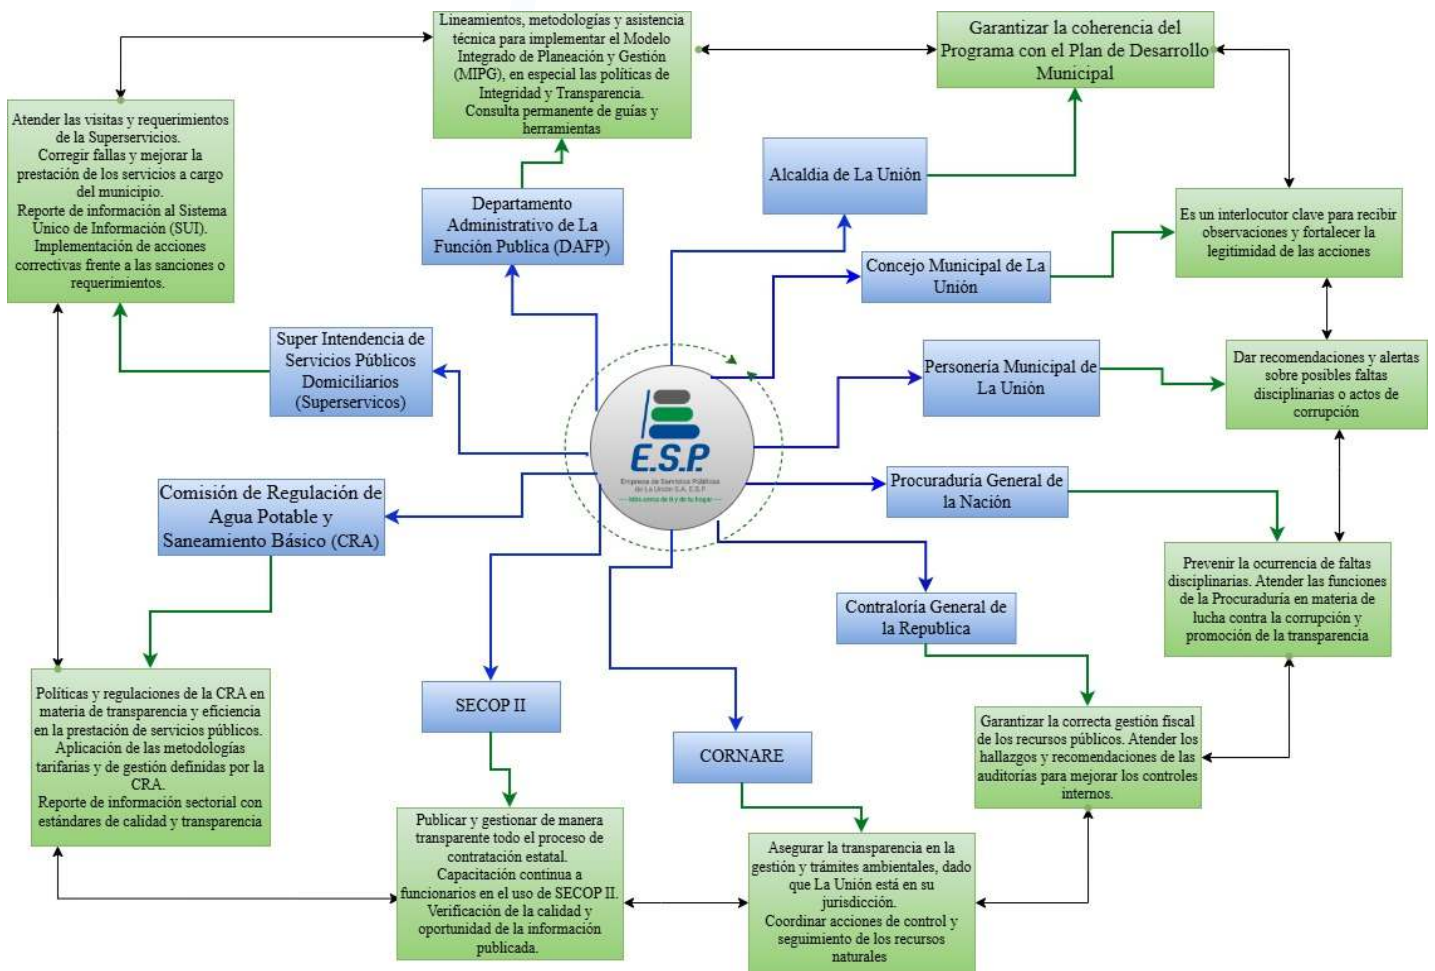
Lineamientos, metodologías y asistencia técnica para implementar el Modelo Integrado de Planeación y Gestión (MIPG), en especial las políticas de Integridad y Transparencia.
Consulta permanente de guías y herramientas

Garantizar la coherencia del Programa con el Plan de Desarrollo Municipal

Atender las visitas y requerimientos de la Superservicios.
Corregir fallas y mejorar la prestación de los servicios a cargo del municipio.
Reporte de información al Sistema Único de Información (SUI).
Implementación de acciones correctivas frente a las sanciones o requerimientos.

Departamento Administrativo de La Función Publica (DAFP)

Alcaldía de La Unión

Es un interlocutor clave para recibir observaciones y fortalecer la legitimidad de las acciones

Concejo Municipal de La Unión

Super Intendencia de Servicios Públicos Domiciliarios (Superservicos)

Personería Municipal de La Unión

Dar recomendaciones y alertas sobre posibles faltas disciplinarias o actos de corrupción

E.S.P
Empresa de Servicios Públicos de La Unión S.A. E.S.P.

Comisión de Regulación de Agua Potable y Saneamiento Básico (CRA)

Procuraduría General de la Nación

Prevenir la ocurrencia de faltas disciplinarias. Atender las funciones de la Procuraduría en materia de lucha contra la corrupción y promoción de la transparencia

Contraloría General de la Republica

Políticas y regulaciones de la CRA en materia de transparencia y eficiencia en la prestación de servicios públicos.
Aplicación de las metodologías tarifarias y de gestión definidas por la CRA.
Reporte de información sectorial con estándares de calidad y transparencia

SECOP II

CORNARE

Garantizar la correcta gestión fiscal de los recursos públicos. Atender los hallazgos y recomendaciones de las auditorías para mejorar los controles internos.

Publicar y gestionar de manera transparente todo el proceso de contratación estatal.
Capacitación continua a funcionarios en el uso de SECOP II.
Verificación de la calidad y oportunidad de la información publicada.

Asegurar la transparencia en la gestión y trámites ambientales, dado que La Unión está en su jurisdicción.
Coordinar acciones de control y seguimiento de los recursos naturales